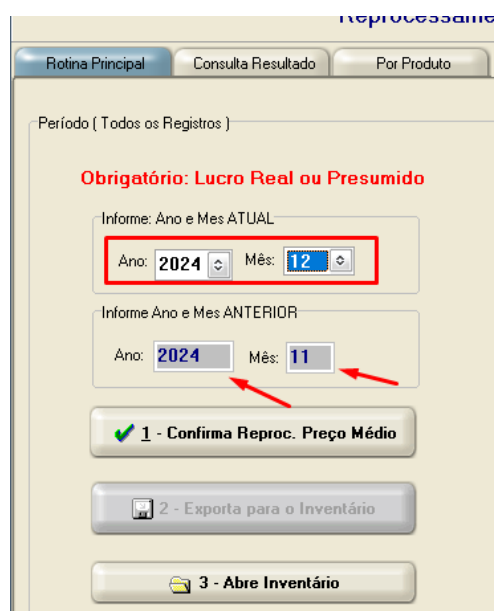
Reprocessame

Rotina Principal | Consulta Resultado | Por Produto

Período ( Todos os Registros )

Obrigatório: Lucro Real ou Presumido

Informe: Ano e Mes ATUAL

Ano: 2024 Mês: 12

Informe Ano e Mes ANTERIOR

Ano: 2024 Mês: 11

1 - Confirma Reproc. Preço Médio

2 - Exporta para o Inventário

3 - Abre Inventário